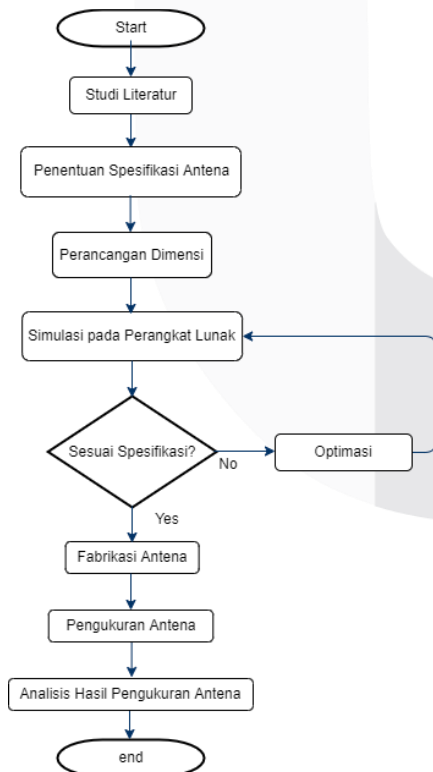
Start

Studi Literatur

Penentuan Spesifikasi Antena

Perancangan Dimensi

Simulasi pada Perangkat Lunak

Sesuai Spesifikasi?

No

Optimasi

Yes

Fabrikasi Antena

Pengukuran Antena

Analisis Hasil Pengukuran Antena

end